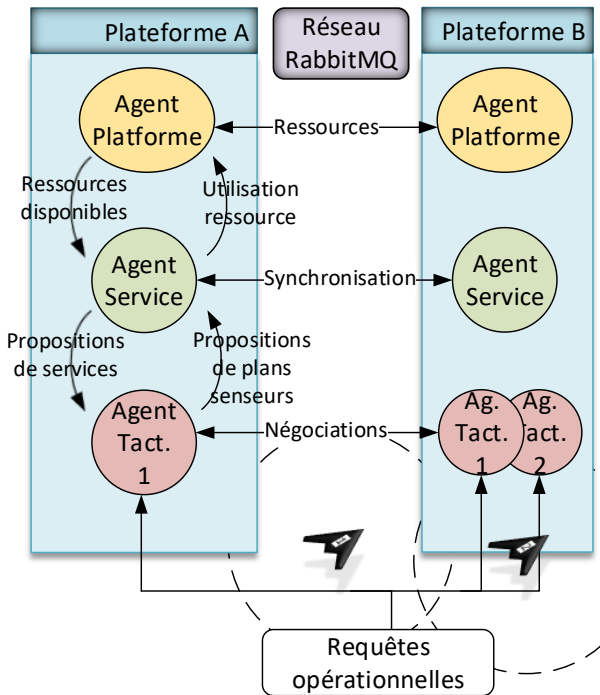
Plateforme A

Réseau RabbitMQ

Plateforme B

Agent Platforme

Ressources

Agent Platforme

Ressources disponibles

Utilisation ressource

Agent Service

Synchronisation

Agent Service

Propositions de services

Propositions de plans senseurs

Agent Tact. 1

Négociations

Ag. Tact. 1

Ag. Tact. 2

Requêtes opérationnelles